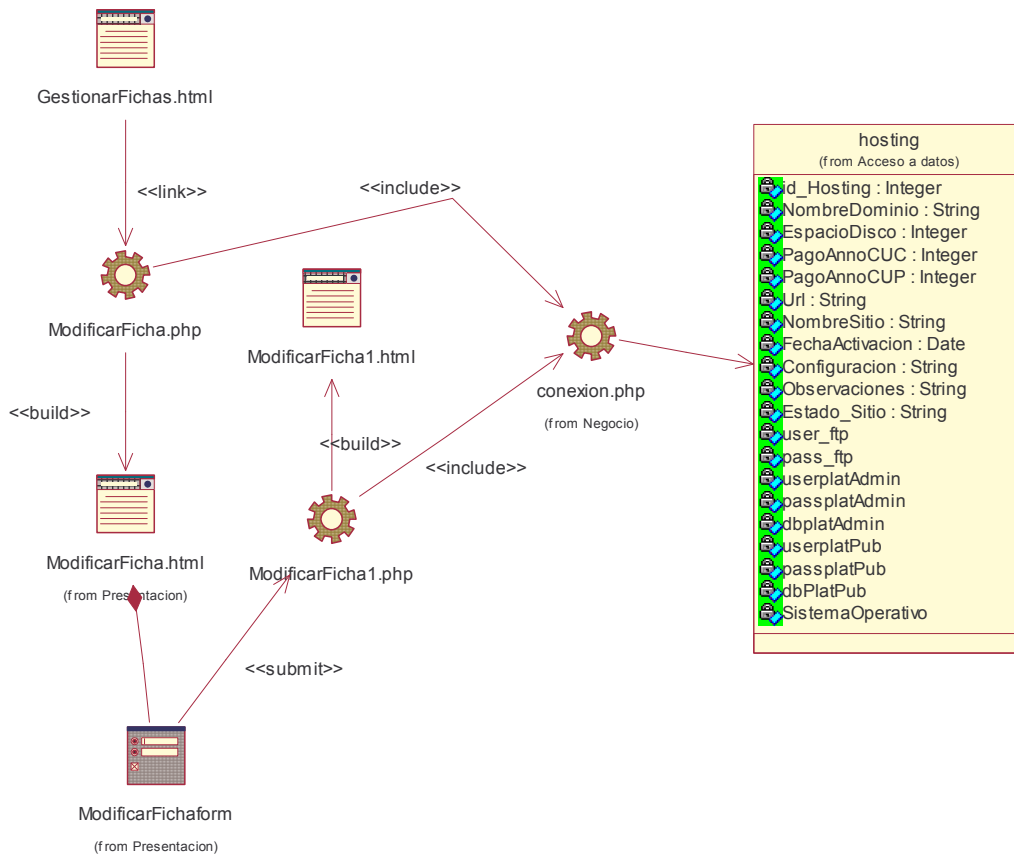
GestionarFichas.html

<<link>>

<<include>>

ModificarFicha.php

ModificarFicha1.html

<<build>>

<<build>>

<<include>>

conexion.php

(from Negocio)

ModificarFicha.html

(from Presentacion)

ModificarFicha1.php

<<submit>>

ModificarFichaform

(from Presentacion)

hosting
(from Acceso a datos)

id_Hosting : Integer
NombreDominio : String
EspacioDisco : Integer
PagoAnnoCUC : Integer
PagoAnnoCUP : Integer
Url : String
NombreSitio : String
FechaActivacion : Date
Configuracion : String
Observaciones : String
Estado_Sitio : String
user_ftp
pass_ftp
userplatAdmin
passplatAdmin
dbplatAdmin
userplatPub
passplatPub
dbPlatPub
SistemaOperativo